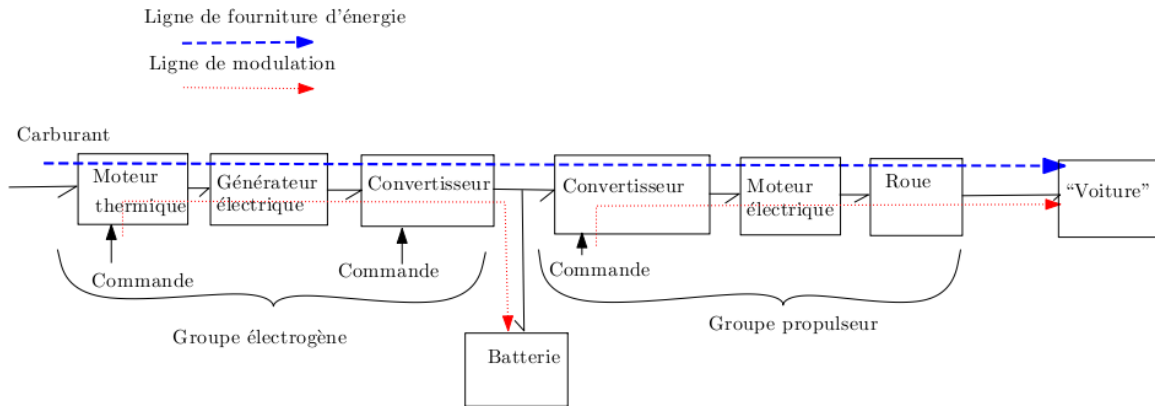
Ligne de fourniture d'énergie

Ligne de modulation

Carburant

Moteur thermique

Générateur électrique

Convertisseur

Convertisseur

Moteur électrique

Roue

"Voiture"

Commande

Commande

Commande

Groupe électrogène

Batterie

Groupe propulseur